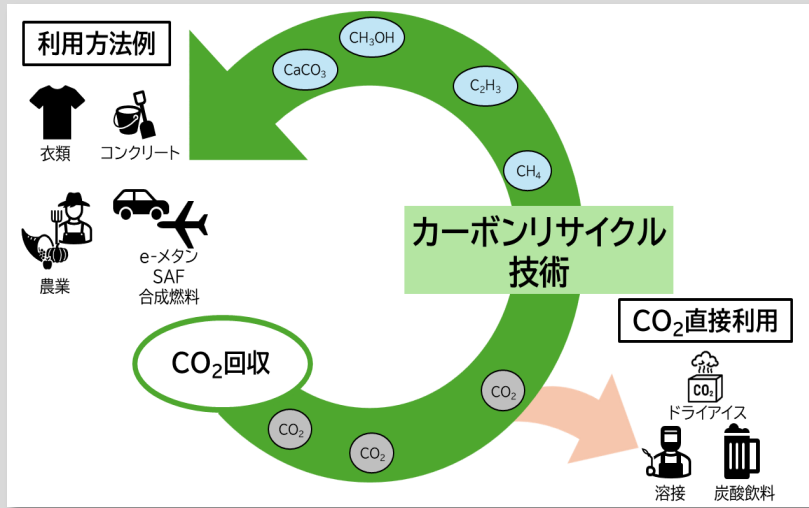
利用方法例

衣類

コンクリート

農業

e-メタン
SAF
合成燃料

$CH_3OH$

$CaCO_3$

$C_2H_3$

$CH_4$

カーボンリサイクル
技術

$CO_2$回収

$CO_2$

$CO_2$

$CO_2$

$CO_2$直接利用

$CO_2$

ドライアイス

溶接

炭酸飲料